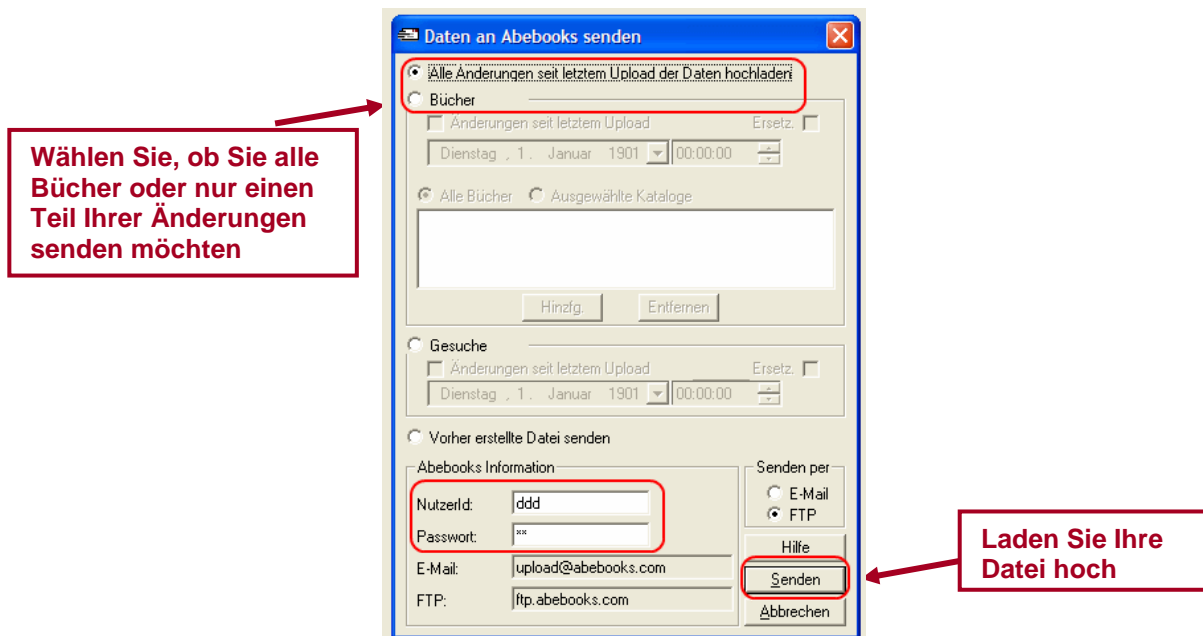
Daten an Abebooks senden

Alle Änderungen seit letztem Upload der Daten hochladen

Bücher

Änderungen seit letztem Upload

Ersetz.

Dienstag , 1. Januar 1901 00:00:00

Alle Bücher

Ausgewählte Kataloge

Hinzfg.

Entfernen

Gesuche

Änderungen seit letztem Upload

Ersetz.

Dienstag , 1. Januar 1901 00:00:00

Vorher erstellte Datei senden

Abebooks Information

NutzerId: ddd

Passwort: **

E-Mail: upload@abebooks.com

FTP: ftp.abebooks.com

Senden per

E-Mail

FTP

Hilfe

Senden

Abbrechen

Wählen Sie, ob Sie alle Bücher oder nur einen Teil Ihrer Änderungen senden möchten

Laden Sie Ihre Datei hoch